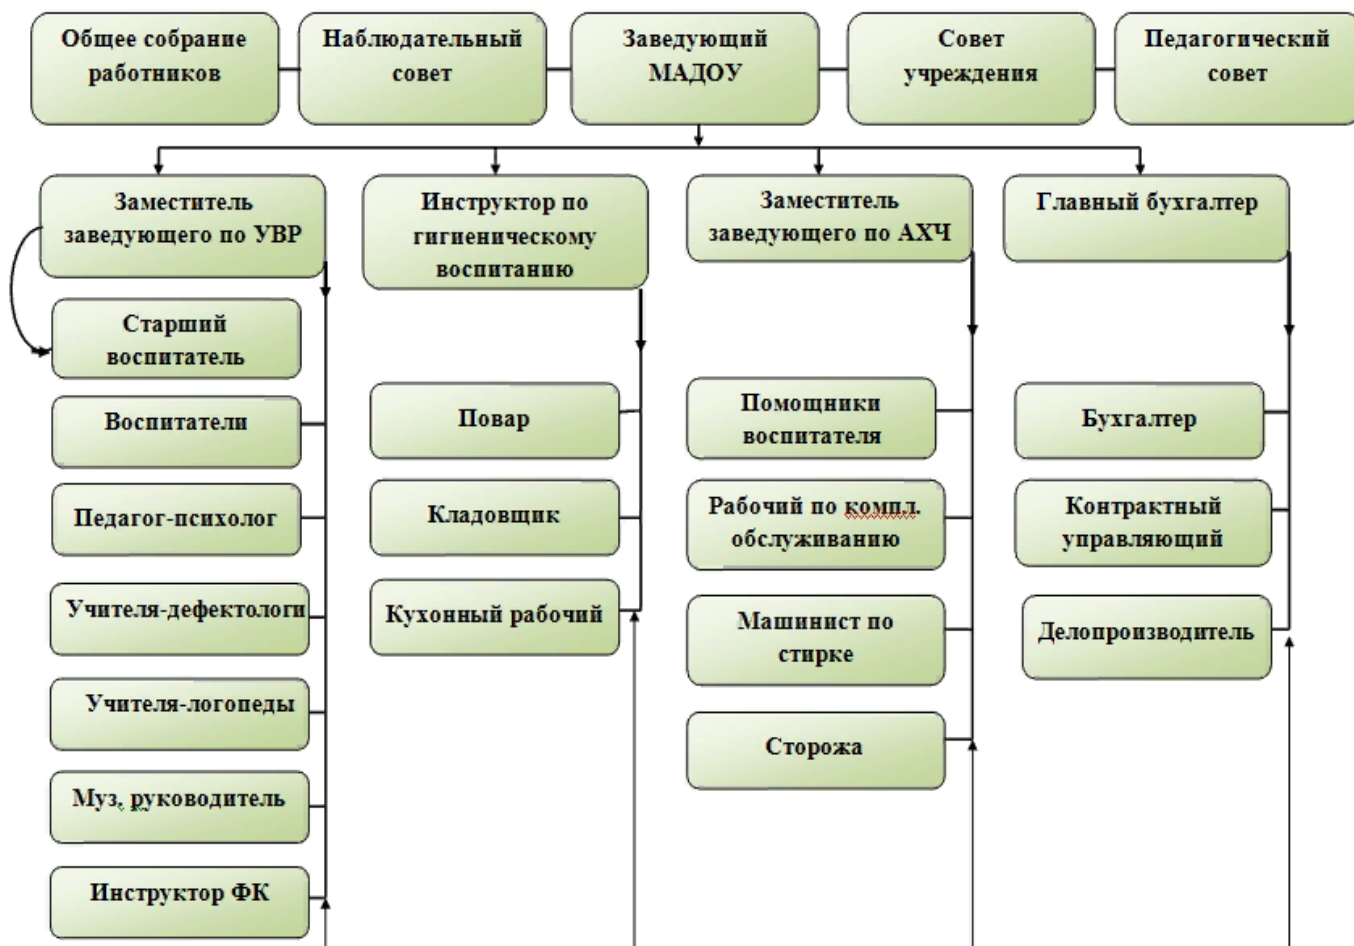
Общее собрание работников

Наблюдательный совет

Заведующий МАДОУ

Совет учреждения

Педагогический совет

Заместитель заведующего по УВР

Старший воспитатель

Воспитатели

Педагог-психолог

Учителя-дефектологи

Учителя-логопеды

Муз. руководитель

Инструктор ФК

Инструктор по гигиеническому воспитанию

Повар

Кладовщик

Кухонный рабочий

Заместитель заведующего по АХЧ

Помощники воспитателя

Рабочий по компл. обслуживанию

Машинист по стирке

Сторожа

Главный бухгалтер

Бухгалтер

Контрактный управляющий

Делопроизводитель